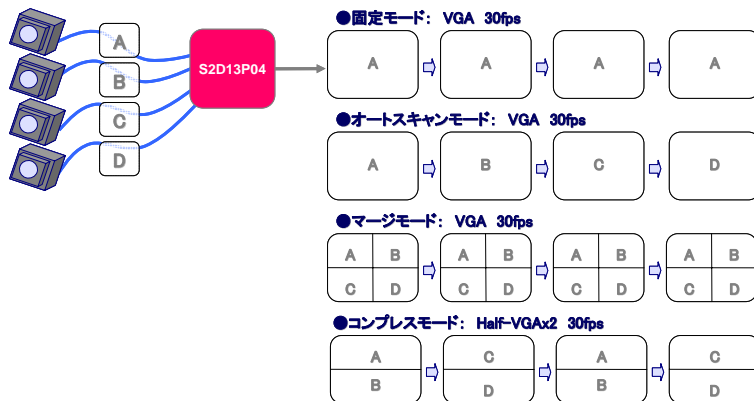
A
B
C
D

S2D13P04

●固定モード： VGA 30fps

A A A A

●オートスキャンモード： VGA 30fps

A B C D

●マージモード： VGA 30fps

| A | B |
|---|---|
| C | D |

| A | B |
|---|---|
| C | D |

| A | B |
|---|---|
| C | D |

| A | B |
|---|---|
| C | D |

●コンプレスモード： Half-VGAx2 30fps

A
B

C
D

A
B

C
D